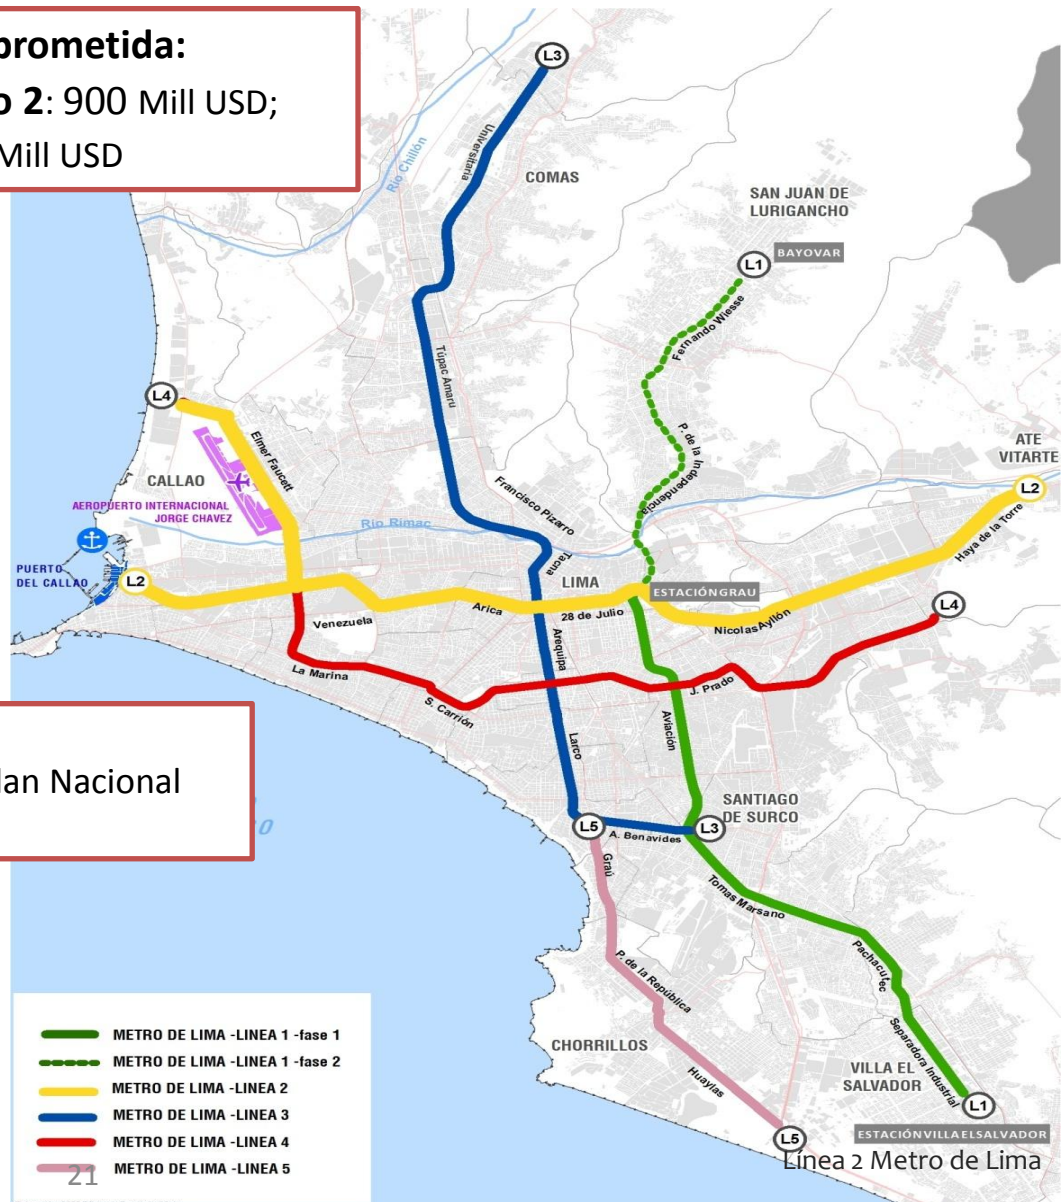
prometida:
o 2: 900 Mill USD;
Mill USD

L3
Universitaria
Río Chillón
COMAS
SAN JUAN DE LURIGANCHO
BAYOVAR
L1
Fernando Wiesse
Túpac Amaru
L4
Elmer Faucett
P. de la Independencia
ATE VITARTE
CALLAO
AEROPUERTO INTERNACIONAL JORGE CHAVEZ
Francisco Pizarro
L2
Haya de la Torre
Río Rímac
PUERTO DEL CALLAO
L2
Tacna
LIMA
ESTACIÓNGRAU
Venezuela
Arica
28 de Julio
Nicolas Aylón
L4
La Marina
Arequipa
J. Prado
S. Carrión
Aviación
Larco
lan Nacional
SANTIAGO DE SURCO
L5
A. Benavides
L3
Grau
Tomas Marsano
Pachacutec
P. de la República
Separadora Industrial
CHORRILLOS
VILLA EL SALVADOR
Huaylas
L1
L5
ESTACIÓNVILLA ELSALVADOR

METRO DE LIMA -LINEA 1 -fase 1
METRO DE LIMA -LINEA 1 -fase 2
METRO DE LIMA -LINEA 2
METRO DE LIMA -LINEA 3
METRO DE LIMA -LINEA 4
METRO DE LIMA -LINEA 5

21
Línea 2 Metro de Lima